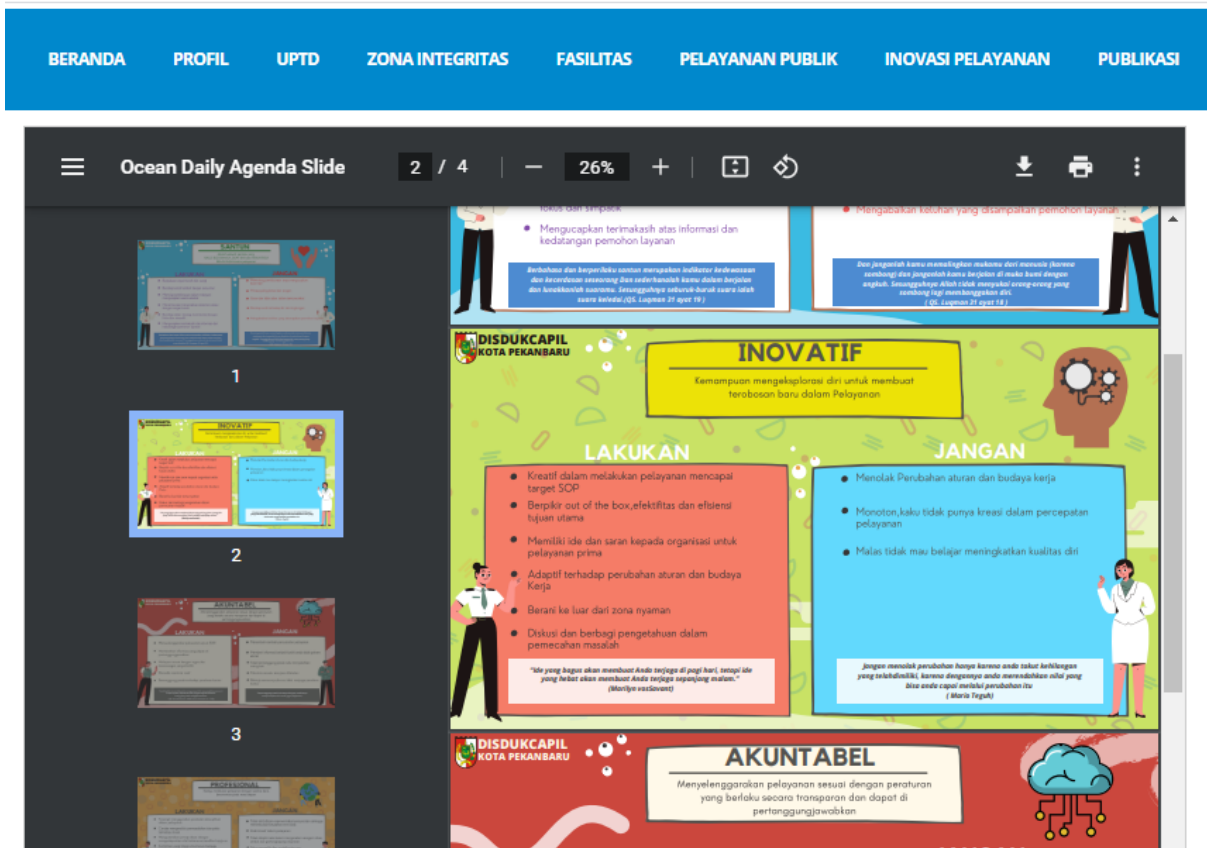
BERANDA PROFIL UPTD ZONA INTEGRITAS FASILITAS PELAYANAN PUBLIK INOVASI PELAYANAN PUBLIKASI

Ocean Daily Agenda Slide 2 / 4 26%

1

2

3

fokus dan simpatik

Mengucapkan terimakasih atas informasi dan kedatangan pemohon layanan

Berbahasa dan berperilaku santun merupakan indikator kedewasaan dan kecerdasan seseorang Dan sederhanakan kamu dalam berjalan dan lunakkanlah suaramu. Sesungguhnya seburuk-buruk suara ialah suara keledai.(QS. Luqman 31 ayat 19 )

Mengabaikan keluhan yang disampaikan pemohon layanan

Dan janganlah kamu memalingkan mukamu dari manusia (karena sombong) dan janganlah kamu berjalan di muka bumi dengan angkuh. Sesungguhnya Allah tidak menyukai orang-orang yang sombong lagi membanggakan diri. ( QS. Luqman 31 ayat 18 )

DISDUKCAPIL KOTA PEKANBARU

INOVATIF

Kemampuan mengeksplorasi diri untuk membuat terobosan baru dalam Pelayanan

LAKUKAN

Kreatif dalam melakukan pelayanan mencapai target SOP

Berpikir out of the box,efektifitas dan efisiensi tujuan utama

Memiliki ide dan saran kepada organisasi untuk pelayanan prima

Adaptif terhadap perubahan aturan dan budaya Kerja

Berani ke luar dari zona nyaman

Diskusi dan berbagi pengetahuan dalam pemecahan masalah

"Ide yang bagus akan membuat Anda terjaga di pagi hari, tetapi ide yang hebat akan membuat Anda terjaga sepanjang malam." (Marilyn vosSavant)

JANGAN

Menolak Perubahan aturan dan budaya kerja

Monoton,kaku tidak punya kreasi dalam percepatan pelayanan

Malas tidak mau belajar meningkatkan kualitas diri

Jangan menolak perubahan hanya karena anda takut kehilangan yang telahdimiliki, karena dengannya anda merendahkan nilai yang bisa anda capai melalui perubahan itu ( Mario Teguh)

DISDUKCAPIL KOTA PEKANBARU

AKUNTABEL

Menyelenggarakan pelayanan sesuai dengan peraturan yang berlaku secara transparan dan dapat di pertanggungjawabkan